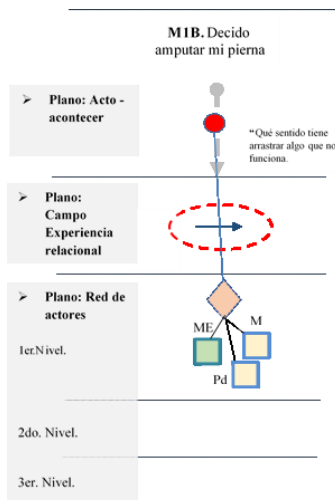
M1B. Decido amputar mi pierna

➢ Plano: Acto - acontecer

"Qué sentido tiene arrastrar algo que no funciona.

➢ Plano: Campo Experiencia relacional

➢ Plano: Red de actores

1er.Nivel.

ME

M

Pd

2do. Nivel.

3er. Nivel.